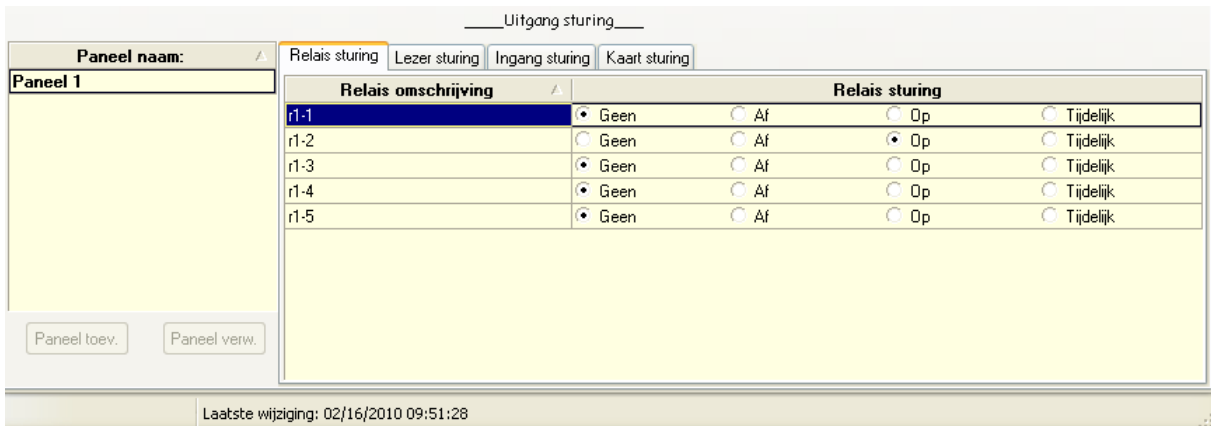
____Uitgang sturing____

Paneel naam:
Paneel 1

Paneel toev.
Paneel verw.

Relais sturing | Lezer sturing | Ingang sturing | Kaart sturing

| Relais omschrijving | Relais sturing | | | |
|---|---|---|---|---|
| r1-1 | Geen | Af | Op | Tijdelijk |
| r1-2 | Geen | Af | Op | Tijdelijk |
| r1-3 | Geen | Af | Op | Tijdelijk |
| r1-4 | Geen | Af | Op | Tijdelijk |
| r1-5 | Geen | Af | Op | Tijdelijk |

Laatste wijziging: 02/16/2010 09:51:28